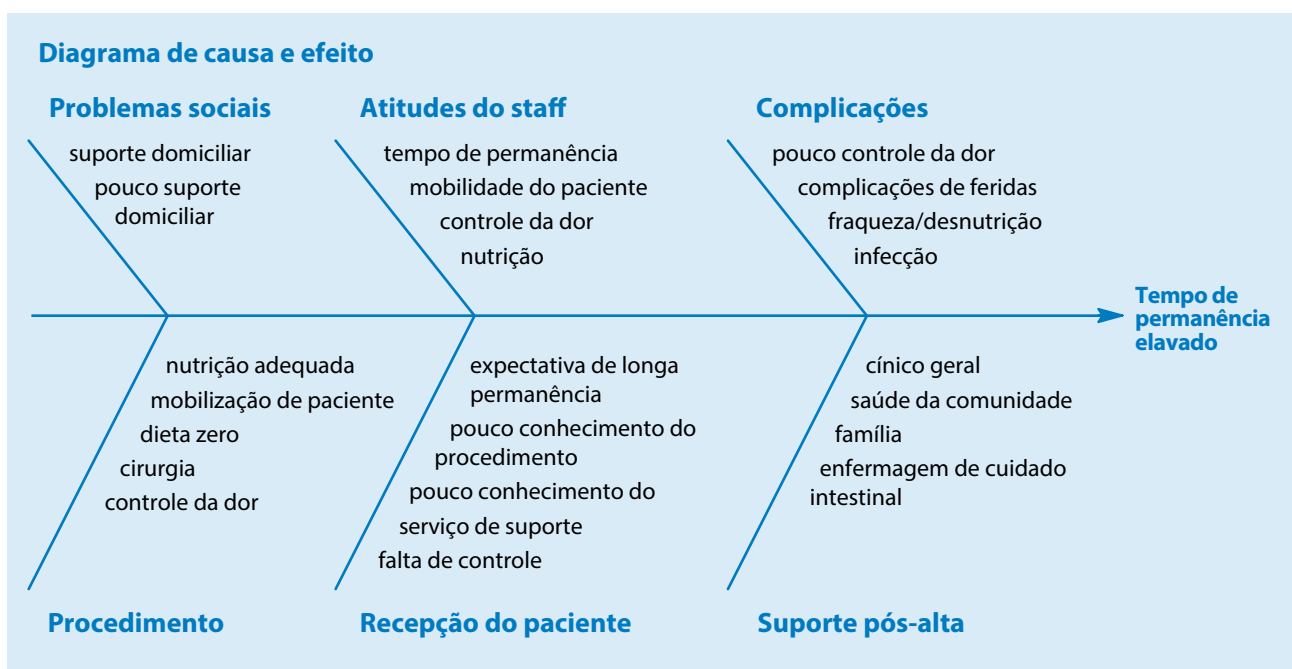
Diagrama de causa e efeito

Problemas sociais

suporte domiciliar

pouco suporte domiciliar

Atitudes do staff

tempo de permanência

mobilidade do paciente

controle da dor

nutrição

Complicações

pouco controle da dor

complicações de feridas

fraqueza/desnutrição

infecção

Tempo de permanência elavado

nutrição adequada

mobilização de paciente

dieta zero

cirurgia

controle da dor

expectativa de longa permanência

pouco conhecimento do procedimento

pouco conhecimento do serviço de suporte

falta de controle

cínico geral

saúde da comunidade

família

enfermagem de cuidado intestinal

Procedimento

Recepção do paciente

Suporte pós-alta